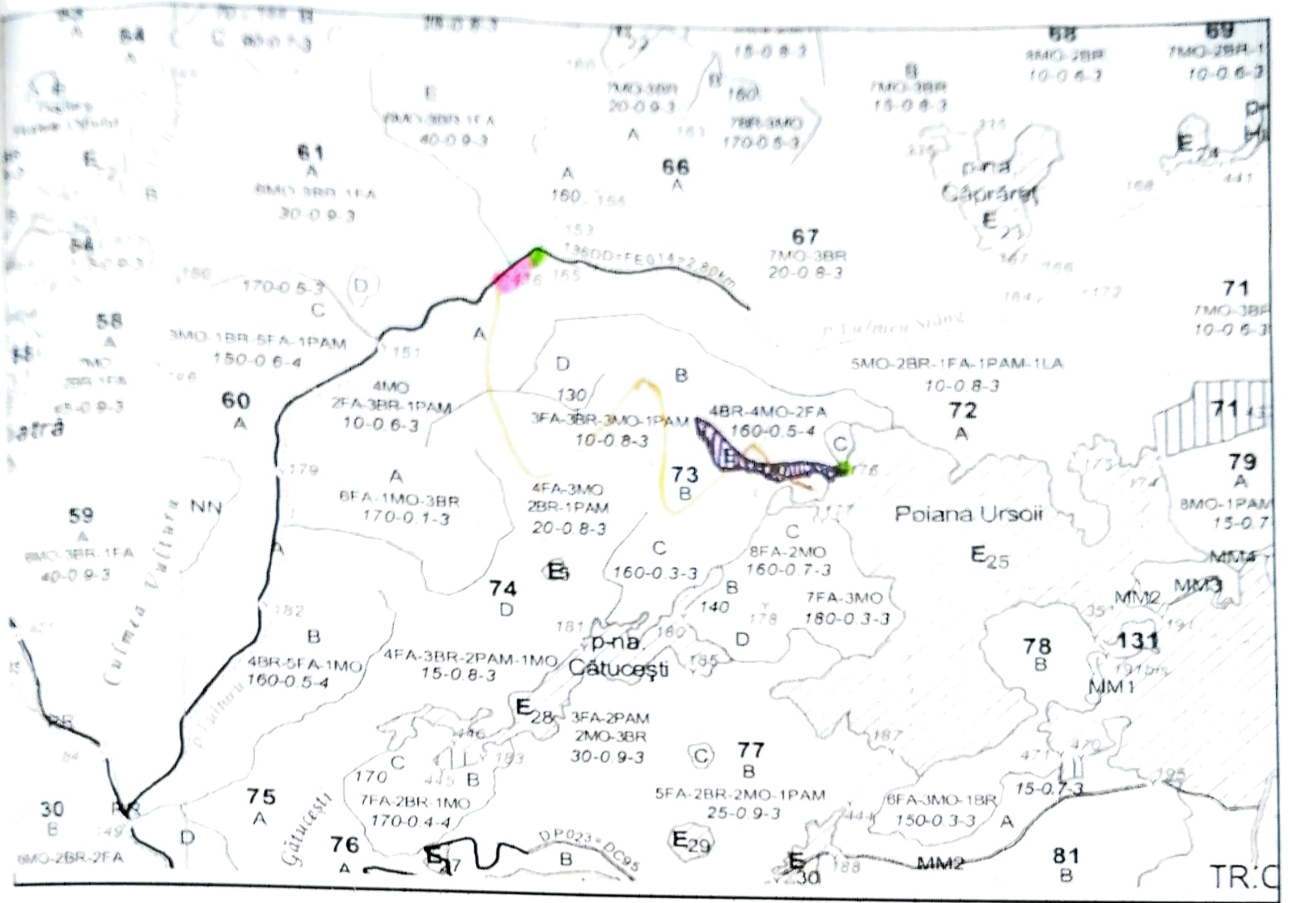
64
A
C
68
4MO-2BR
10-0.6-3
69
7MO-2BR-1
10-0.6-3
15-0.8-3
166
7MO-3BR
20-0.9-3
B
160
7BR-3MO
170-0.5-3
B
7MO-3BR
15-0.8-3
E
8MO-3BR-1FA
40-0.9-3
A
161
61
A
8MO-3BR-1FA
30-0.9-3
E
B
A
160
164
66
A
p-na
Căprăreț
E
21
E
24
54
153
136DD=FE014=2.80km
165
176
67
7MO-3BR
20-0.8-3
180
170-0.5-3
D
C
58
A
3MO-1BR-5FA-1PAM
150-0.6-4
151
A
D
B
5MO-2BR-1FA-1PAM-1LA
10-0.8-3
71
7MO-3BR
10-0.6-3
60
A
4MO
2FA-3BR-1PAM
10-0.6-3
130
3FA-3BR-3MO-1PAM
10-0.8-3
4BR-4MO-2FA
160-0.5-4
72
A
71
C
176
179
A
6FA-1MO-3BR
170-0.1-3
4FA-3MO
2BR-1PAM
20-0.8-3
73
B
Poiana Ursoii
79
A
8MO-1PAM
15-0.7
59
A
8MO-3BR-1FA
40-0.9-3
NN
Culmea Vulturu
A
C
8FA-2MO
160-0.7-3
E
25
MM4
E
5
74
D
C
160-0.3-3
B
140
178
7FA-3MO
180-0.3-3
MM2
MM3
182
B
4BR-5FA-1MO
160-0.5-4
181
p-na.
Cătucești
160
D
4FA-3BR-2PAM-1MO
15-0.8-3
185
78
B
131
MM1
E
28
3FA-2PAM
2MO-3BR
30-0.9-3
C
77
B
5FA-2BR-2MO-1PAM
25-0.9-3
187
170
C
B
193
7FA-2BR-1MO
170-0.4-4
6FA-3MO-1BR
150-0.3-3
A
15-0.7-3
195
30
B
8MO-2BR-2FA
75
A
D
Gătucești
76
A
E
27
DP023=DC95
B
E
29
E
30
188
MM2
81
B
TR:C